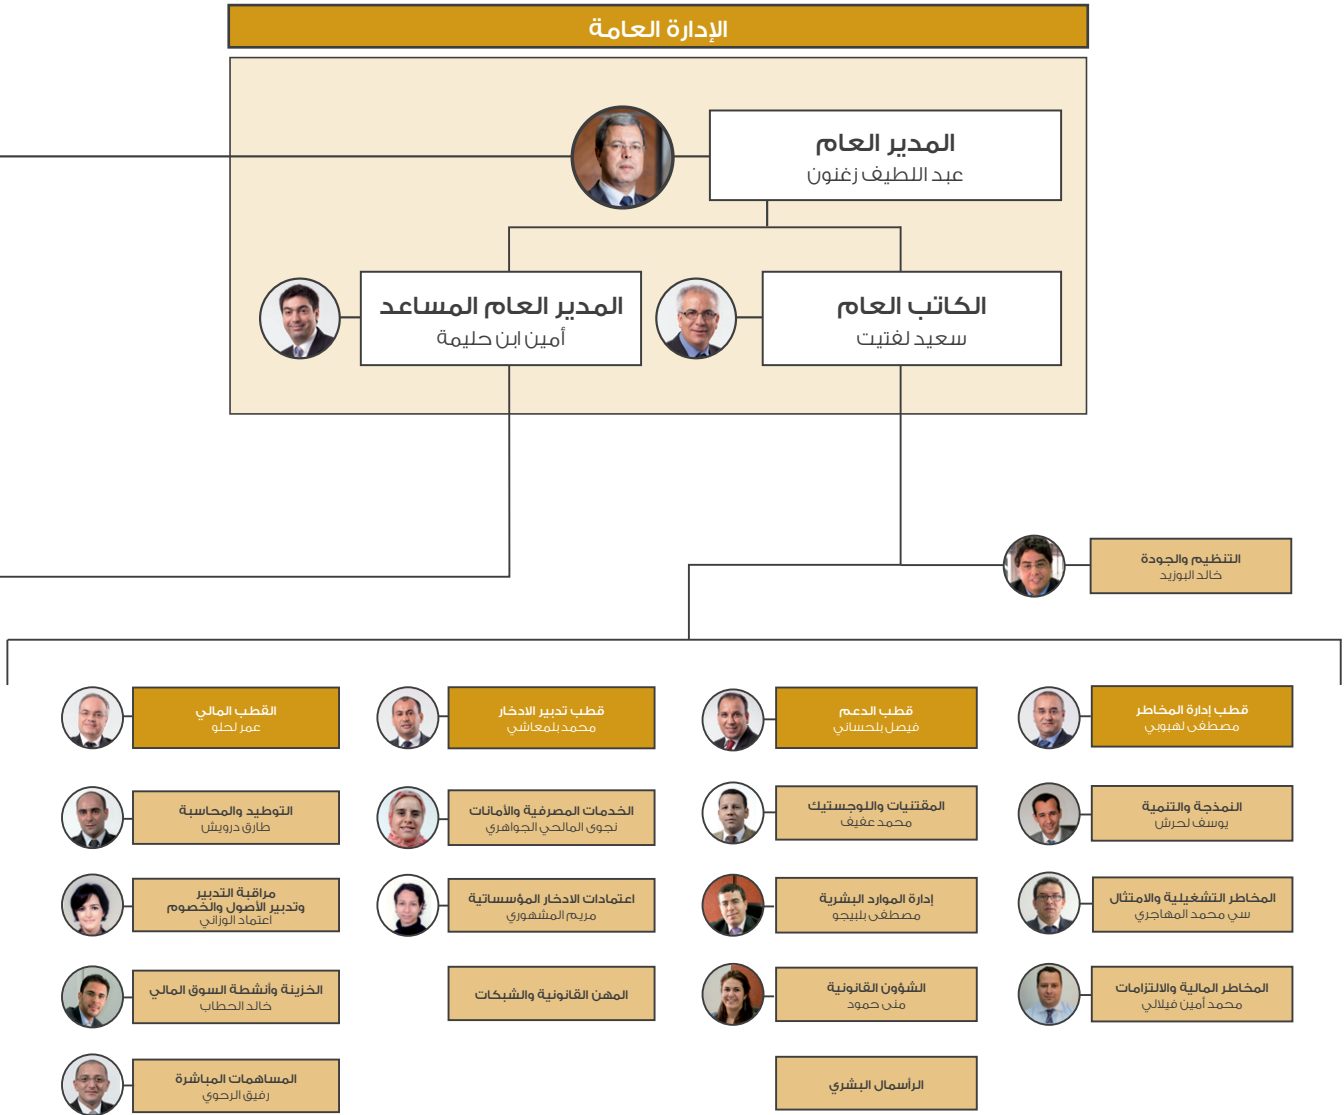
الإدارة العامة

المدير العام
عبد اللطيف زغنون

الكاتب العام
سعيد لفتيت

المدير العام المساعد
أمين ابن حليمة

التنظيم والجودة
خالد البوزيد

قطب إدارة المخاطر
مصطفى لهبوبي

قطب الدعم
فيصل بلحساني

قطب تدبير الادخار
محمد بلمعاشي

القطب المالي
عمر لحلو

النمذجة والتنمية
يوسف لحرش

المقتنيات واللوجستيك
محمد عفيف

الخدمات المصرفية والأمانات
نجوى المالحي الجواهري

التوطيد والمحاسبة
طارق درويش

المخاطر التشغيلية والامتثال
سي محمد المهاجري

إدارة الموارد البشرية
مصطفى بلبيجو

اعتمادات الادخار المؤسساتية
مريم المشهوري

مراقبة التدبير وتدبير الأصول والخصوم
اعتماد الوزاني

المخاطر المالية والالتزامات
محمد أمين فيلالي

الشؤون القانونية
منى حمود

المهن القانونية والشبكات

الخزينة وأنشطة السوق المالي
خالد الحطاب

الرأسمال البشري

المساهمات المباشرة
رفيق الرحوي